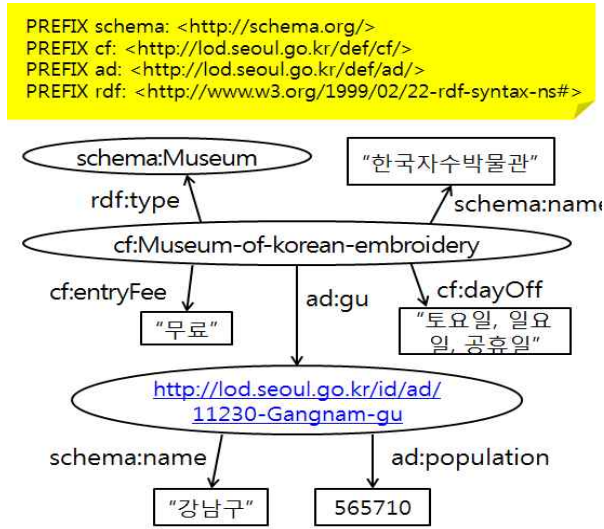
PREFIX schema: <http://schema.org/>
PREFIX cf: <http://lod.seoul.go.kr/def/cf/>
PREFIX ad: <http://lod.seoul.go.kr/def/ad/>
PREFIX rdf: <http://www.w3.org/1999/02/22-rdf-syntax-ns#>

schema:Museum

"한국자수박물관"

rdf:type

schema:name

cf:Museum-of-korean-embroidery

cf:entryFee

ad:gu

cf:dayOff

"무료"

"토요일, 일요일, 공휴일"

http://lod.seoul.go.kr/id/ad/11230-Gangnam-gu

schema:name

ad:population

"강남구"

565710